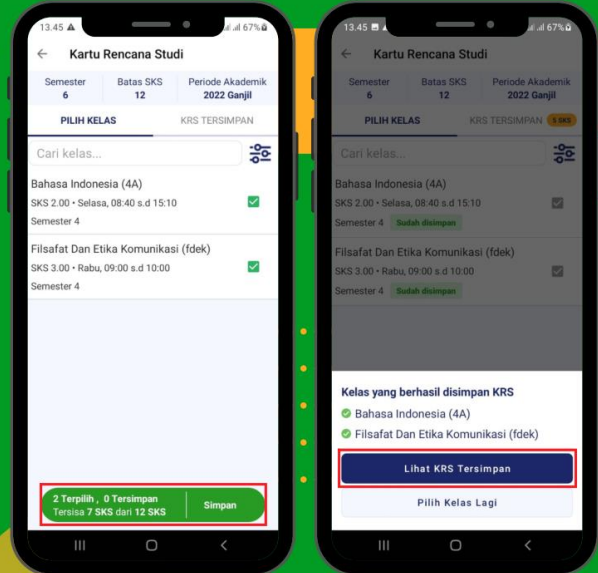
13.45 67%

Kartu Rencana Studi

| Semester | Batas SKS | Periode Akademik |
|---|---|---|
| 6 | 12 | 2022 Ganjil |

PILIH KELAS
KRS TERSIMPAN

Cari kelas...

Bahasa Indonesia (4A)
SKS 2.00 • Selasa, 08:40 s.d 15:10
Semester 4

Filsafat Dan Etika Komunikasi (fdek)
SKS 3.00 • Rabu, 09:00 s.d 10:00
Semester 4

2 Terpilih , 0 Tersimpan
Tersisa 7 SKS dari 12 SKS
Simpan

13.45 67%

Kartu Rencana Studi

| Semester | Batas SKS | Periode Akademik |
|---|---|---|
| 6 | 12 | 2022 Ganjil |

PILIH KELAS
KRS TERSIMPAN 5 SKS

Cari kelas...

Bahasa Indonesia (4A)
SKS 2.00 • Selasa, 08:40 s.d 15:10
Semester 4 Sudah disimpan

Filsafat Dan Etika Komunikasi (fdek)
SKS 3.00 • Rabu, 09:00 s.d 10:00
Semester 4 Sudah disimpan

Kelas yang berhasil disimpan KRS
Bahasa Indonesia (4A)
Filsafat Dan Etika Komunikasi (fdek)

Lihat KRS Tersimpan

Pilih Kelas Lagi